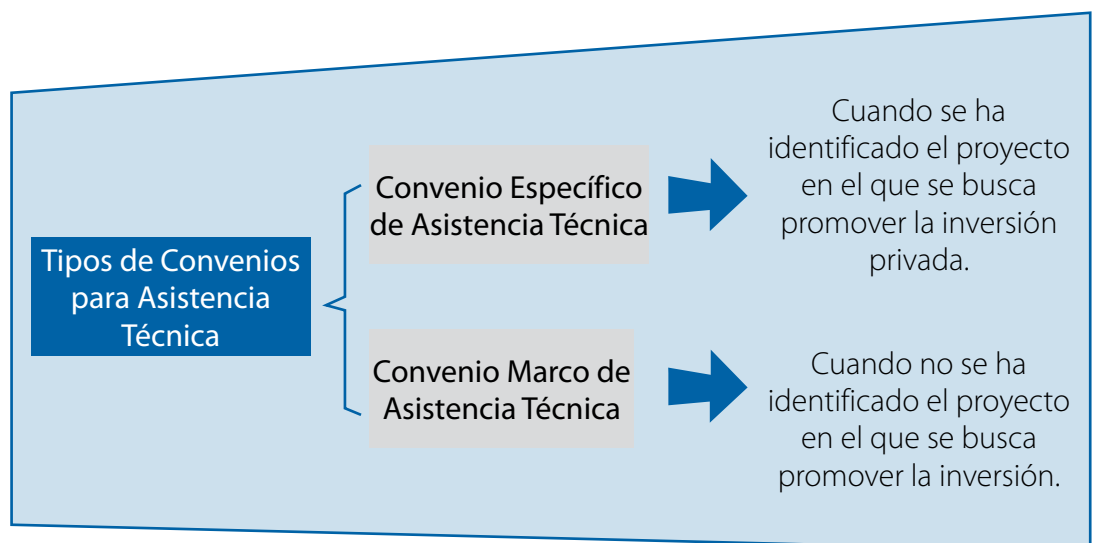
Tipos de Convenios para Asistencia Técnica

Convenio Específico de Asistencia Técnica

Cuando se ha identificado el proyecto en el que se busca promover la inversión privada.

Convenio Marco de Asistencia Técnica

Cuando no se ha identificado el proyecto en el que se busca promover la inversión.